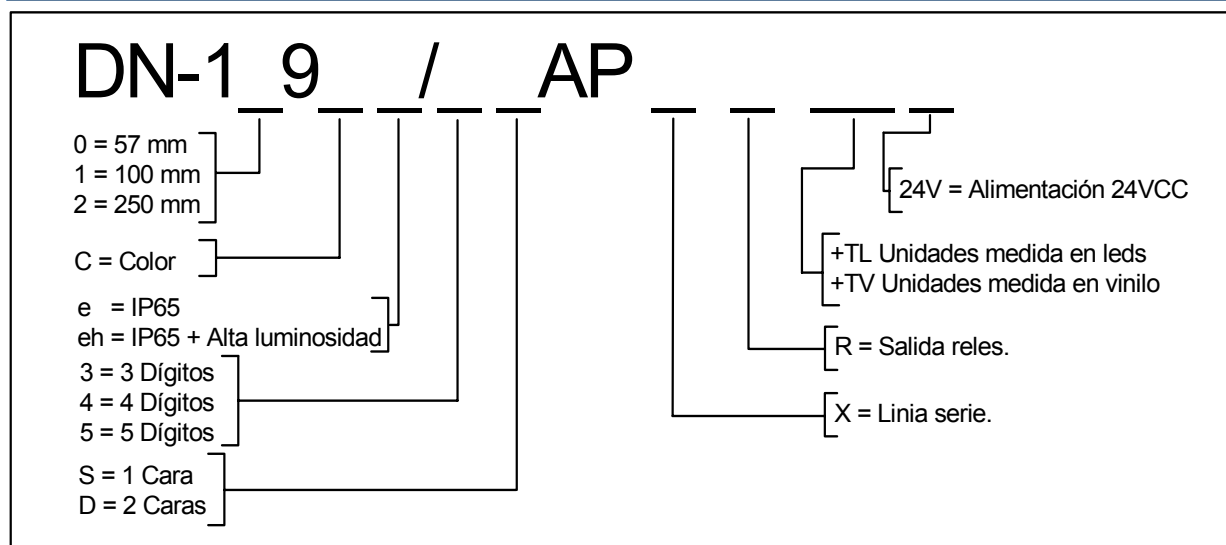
DN-1_9_ _/_ _AP _ _ _ _

0 = 57 mm
1 = 100 mm
2 = 250 mm

C = Color

e = IP65
eh = IP65 + Alta luminosidad

3 = 3 Dígitos
4 = 4 Dígitos
5 = 5 Dígitos

S = 1 Cara
D = 2 Caras

24V = Alimentación 24VCC

+TL Unidades medida en leds
+TV Unidades medida en vinilo

R = Salida reles.

X = Linia serie.